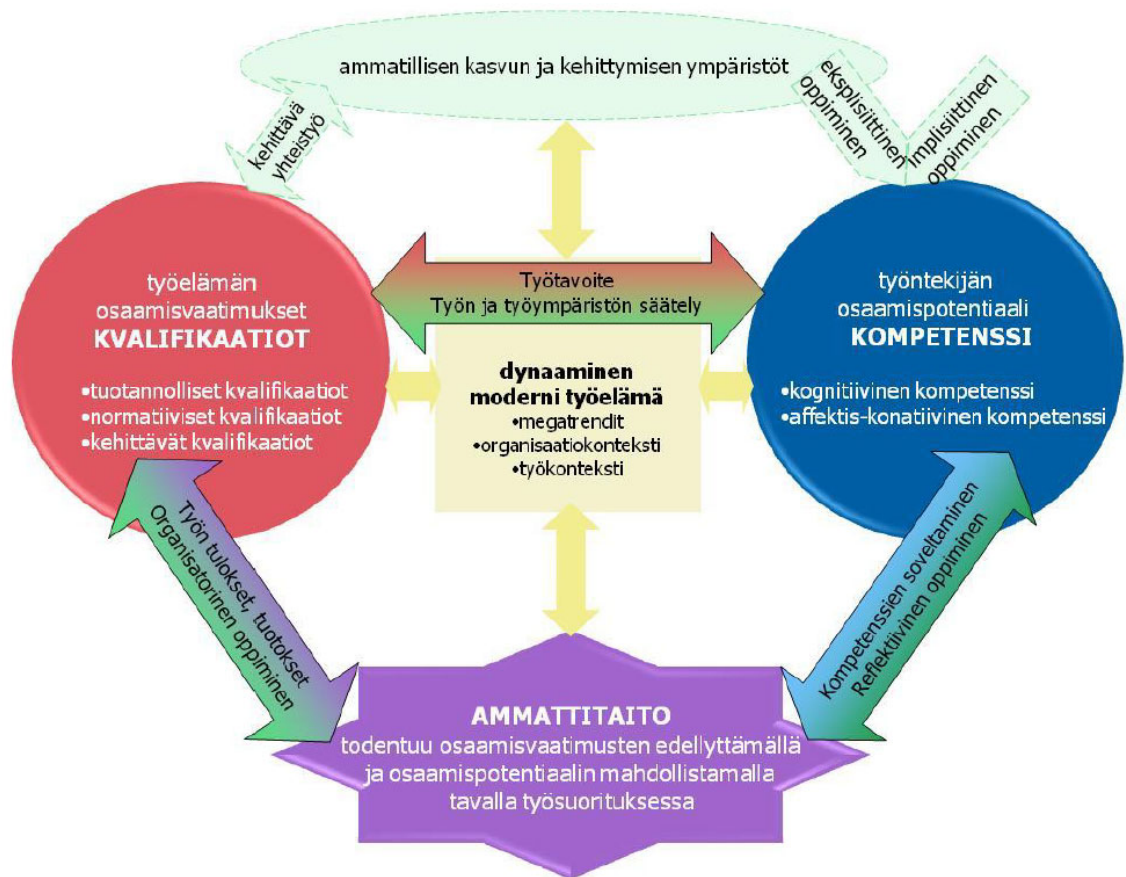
ammatillisen kasvun ja kehittymisen ympäristöt

kehittävä yhteistyö

eksplisiittinen oppiminen

implisiittinen oppiminen

työelämän osaamisvaatimukset
**KVALIFIKAATIOT**

•tuotannolliset kvalifikaatiot
•normatiiviset kvalifikaatiot
•kehittävät kvalifikaatiot

Työtavoite
Työn ja työympäristön säätely

**dynaaminen moderni työelämä**
•megatrendit
•organisaatiokonteksti
•työkonteksti

työntekijän osaamispotentiaali
**KOMPETENSSI**

•kognitiivinen kompetenssi
•affektis-konatiivinen kompetenssi

Työn tulokset, tuotokset
Organisatorinen oppiminen

Kompetenssien soveltaminen
Reflektiivinen oppiminen

**AMMATTITAITO**
todentuu osaamisvaatimusten edellyttämällä ja osaamispotentiaalin mahdollistamalla tavalla työsuorituksessa